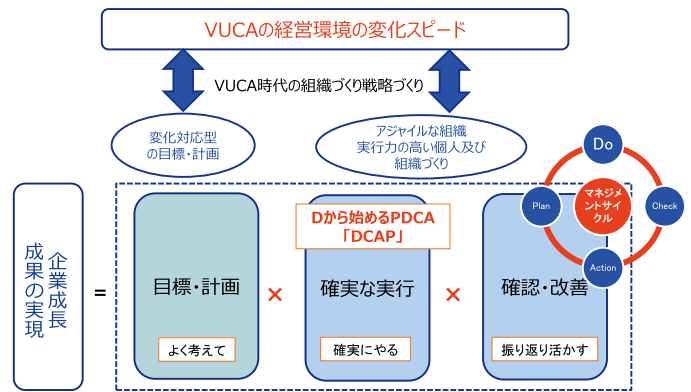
VUCAの経営環境の変化スピード

VUCA時代の組織づくり戦略づくり

変化対応型
の目標・計画

アジャイルな組織
実行力の高い個人及び
組織づくり

Do

マネジメントサイクル

Plan

Check

Action

企業成長
成果の実現

=

目標・計画

よく考えて

×

Dから始めるPDCA
「DCAP」

確実な実行

確実にやる

×

確認・改善

振り返り活かす